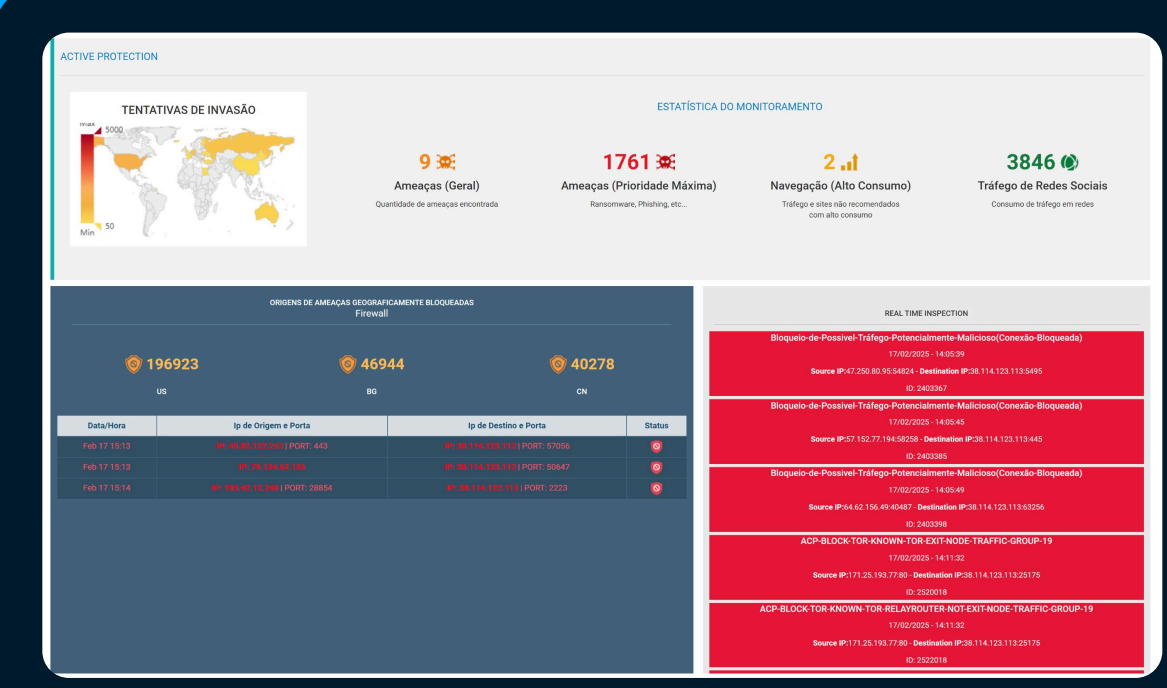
ACTIVE PROTECTION

TENTATIVAS DE INVASÃO

max 5000

50 Min

ESTATÍSTICA DO MONITORAMENTO

9
Ameaças (Geral)
Quantidade de ameaças encontrada

1761
Ameaças (Prioridade Máxima)
Ransomware, Phishing, etc...

2
Navegação (Alto Consumo)
Tráfego e sites não recomendados com alto consumo

3846
Tráfego de Redes Sociais
Consumo de tráfego em redes

ORIGENS DE AMEAÇAS GEOGRAFICAMENTE BLOQUEADAS
Firewall

196923
US

46944
BG

40278
CN

| Data/Hora | Ip de Origem e Porta | Ip de Destino e Porta | Status |
|---|---|---|---|
| Feb 17 15:13 | IP: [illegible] \| PORT: 443 | IP: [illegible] \| PORT: 57056 | |
| Feb 17 15:13 | IP: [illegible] | IP: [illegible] \| PORT: 50647 | |
| Feb 17 15:14 | IP: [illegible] \| PORT: 28854 | IP: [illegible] \| PORT: 2223 | |

REAL TIME INSPECTION

Bloqueio-de-Possivel-Tráfego-Potencialmente-Malicioso(Conexão-Bloqueada)
17/02/2025 - 14:05:39
Source IP:47.250.80.95:54824 - Destination IP:38.114.123.113:5495
ID: 2403367

Bloqueio-de-Possivel-Tráfego-Potencialmente-Malicioso(Conexão-Bloqueada)
17/02/2025 - 14:05:45
Source IP:57.152.77.194:58258 - Destination IP:38.114.123.113:445
ID: 2403385

Bloqueio-de-Possivel-Tráfego-Potencialmente-Malicioso(Conexão-Bloqueada)
17/02/2025 - 14:05:49
Source IP:64.62.156.49:40487 - Destination IP:38.114.123.113:63256
ID: 2403398

ACP-BLOCK-TOR-KNOWN-TOR-EXIT-NODE-TRAFFIC-GROUP-19
17/02/2025 - 14:11:32
Source IP:171.25.193.77:80 - Destination IP:38.114.123.113:25175
ID: 2520018

ACP-BLOCK-TOR-KNOWN-TOR-RELAYROUTER-NOT-EXIT-NODE-TRAFFIC-GROUP-19
17/02/2025 - 14:11:32
Source IP:171.25.193.77:80 - Destination IP:38.114.123.113:25175
ID: 2522018